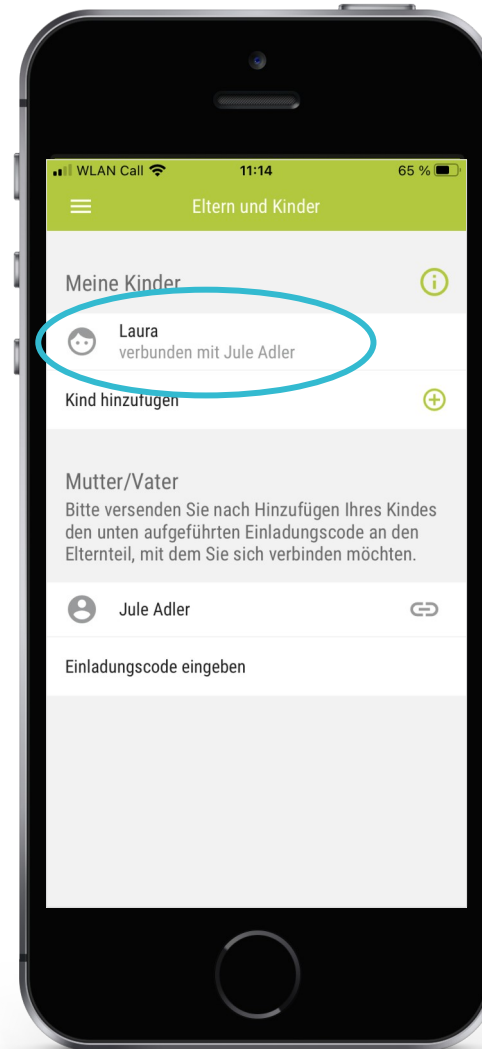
WLAN Call 11:14 65 %

Eltern und Kinder

Meine Kinder

Laura
verbunden mit Jule Adler

Kind hinzufügen

Mutter/Vater
Bitte versenden Sie nach Hinzufügen Ihres Kindes den unten aufgeführten Einladungscode an den Elternteil, mit dem Sie sich verbinden möchten.

Jule Adler

Einladungscode eingeben